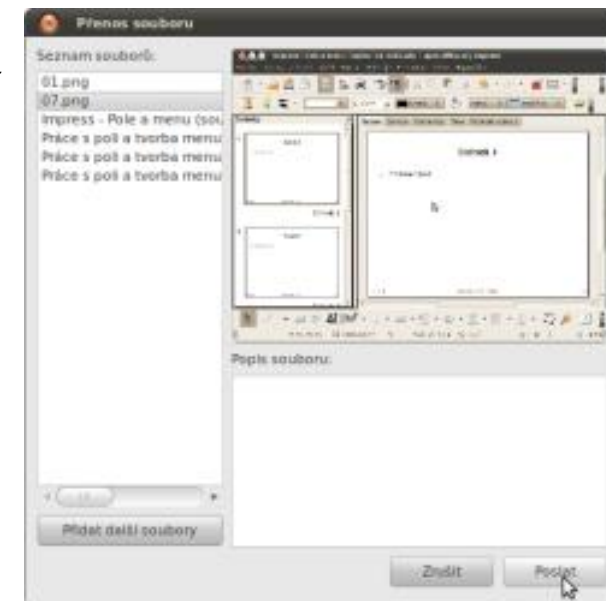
Přenos souboru

Seznam souborů:

01.png
07.png
Impress - Pole a menu (sou
Práce s poli a tvorba menu
Práce s poli a tvorba menu
Práce s poli a tvorba menu

Přidat další soubory

Popis souboru:

Zrušit

Poslat